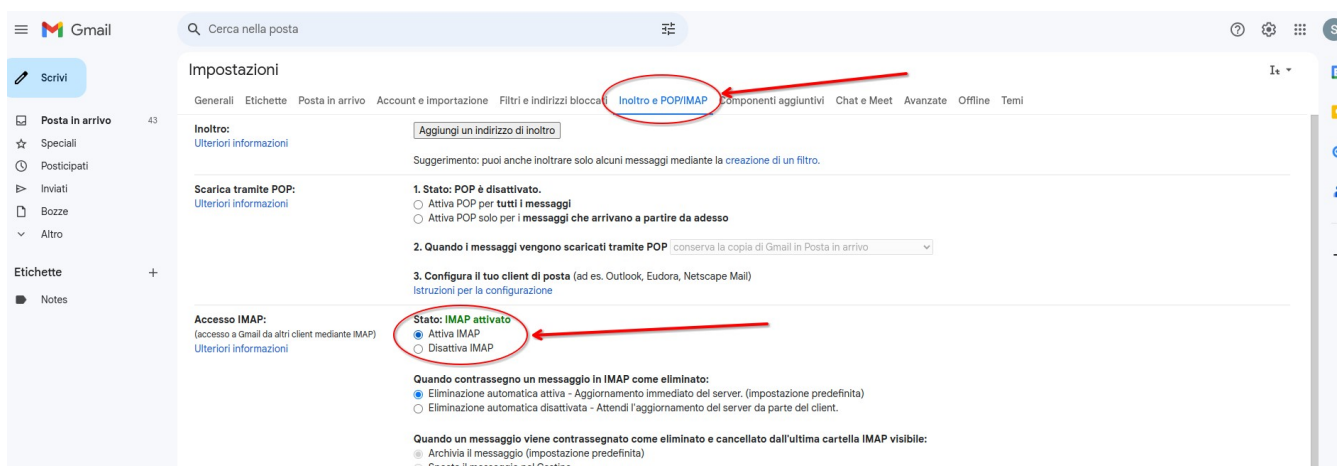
Gmail

Cerca nella posta

Scrivi

Posta in arrivo 43
Speciali
Posticipati
Inviati
Bozze
Altro

Etichette +
Notes

Impostazioni

Generali Etichette Posta in arrivo Account e importazione Filtri e indirizzi bloccati Inoltro e POP/IMAP Componenti aggiuntivi Chat e Meet Avanzate Offline Temi

Inoltro:
Ulteriori informazioni

Aggiungi un indirizzo di inoltro

Suggerimento: puoi anche inoltrare solo alcuni messaggi mediante la creazione di un filtro.

Scarica tramite POP:
Ulteriori informazioni

1. Stato: POP è disattivato.
Attiva POP per tutti i messaggi
Attiva POP solo per i messaggi che arrivano a partire da adesso

2. Quando i messaggi vengono scaricati tramite POP conserva la copia di Gmail in Posta in arrivo

3. Configura il tuo client di posta (ad es. Outlook, Eudora, Netscape Mail)
Istruzioni per la configurazione

Accesso IMAP:
(accesso a Gmail da altri client mediante IMAP)
Ulteriori informazioni

Stato: IMAP attivato
Attiva IMAP
Disattiva IMAP

Quando contrassegno un messaggio in IMAP come eliminato:
Eliminazione automatica attiva - Aggiornamento immediato del server. (impostazione predefinita)
Eliminazione automatica disattivata - Attendi l'aggiornamento del server da parte del client.

Quando un messaggio viene contrassegnato come eliminato e cancellato dall'ultima cartella IMAP visibile:
Archivia il messaggio (impostazione predefinita)
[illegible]